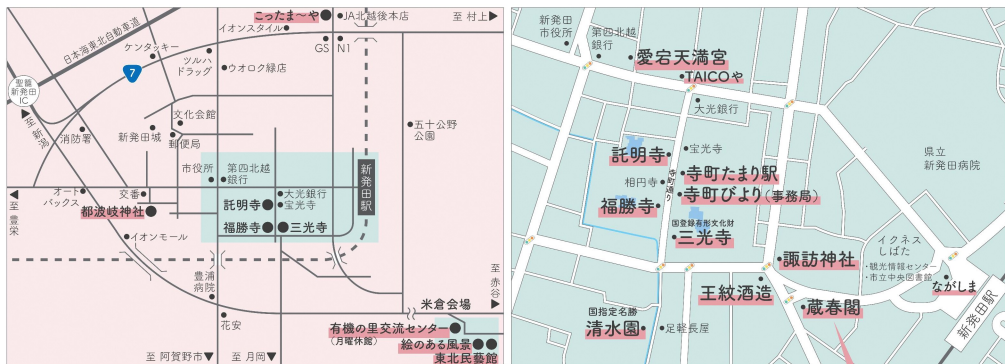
こったま〜や
JA北越後本店
至 村上
日本海東北自動車道
ケンタッキー
イオンスタイル
7
聖籠新発田IC
ツルハドラッグ
ウオロク緑店
GS
N1
至 新潟
消防署
新発田城
文化会館
郵便局
五十公野公園
市役所
第四北越銀行
新発田駅
オートバックス
交番
大光銀行
宝光寺
至 豊栄
諏訪神社
託明寺
福勝寺
三光寺
イオンモール
豊浦病院
至 赤谷
米倉会場
花安
有機の里交流センター
（月曜休館）
絵のある風景
東北民芸館
至 阿賀野市
至 月岡

新発田市役所
第四北越銀行
愛宕天満宮
TAICOや
大光銀行
宝光寺
託明寺
相円寺
寺町通り
寺町たまり駅
寺町びより（事務局）
福勝寺
国登録有形文化財
三光寺
県立新発田病院
イクネスしばた
・観光情報センター
・市立中央図書館
諏訪神社
ながしま
王紋酒造
蔵春閣
国指定名勝
清水園
足軽長屋
新発田駅